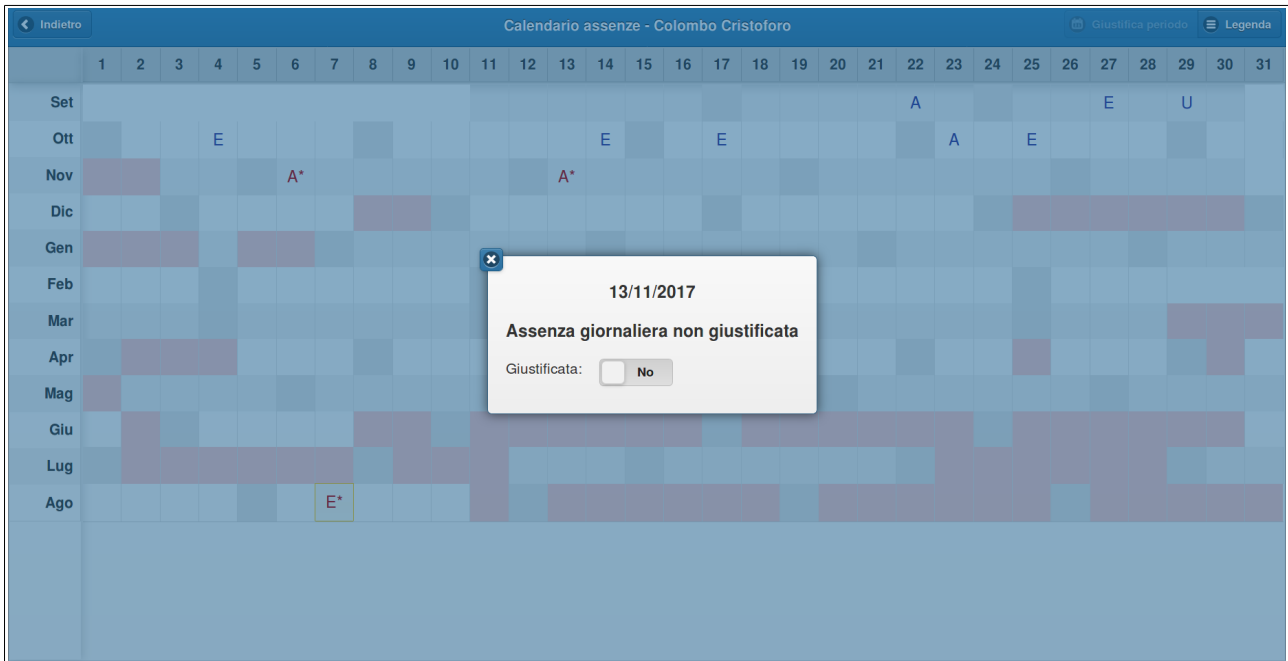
Indietro

Calendario assenze - Colombo Cristoforo

Giustifica periodo

Legenda

| | 1 | 2 | 3 | 4 | 5 | 6 | 7 | 8 | 9 | 10 | 11 | 12 | 13 | 14 | 15 | 16 | 17 | 18 | 19 | 20 | 21 | 22 | 23 | 24 | 25 | 26 | 27 | 28 | 29 | 30 | 31 |
|---|---|---|---|---|---|---|---|---|---|---|---|---|---|---|---|---|---|---|---|---|---|---|---|---|---|---|---|---|---|---|---|
| Set | | | | | | | | | | | | | | | | | | | | | | A | | | | | E | | U | | |
| Ott | | | | E | | | | | | | | | | E | | | E | | | | | | A | | E | | | | | | |
| Nov | | | | | | A* | | | | | | | A* | | | | | | | | | | | | | | | | | | |
| Dic | | | | | | | | | | | | | | | | | | | | | | | | | | | | | | | |
| Gen | | | | | | | | | | | | | | | | | | | | | | | | | | | | | | | |
| Feb | | | | | | | | | | | | | | | | | | | | | | | | | | | | | | | |
| Mar | | | | | | | | | | | | | | | | | | | | | | | | | | | | | | | |
| Apr | | | | | | | | | | | | | | | | | | | | | | | | | | | | | | | |
| Mag | | | | | | | | | | | | | | | | | | | | | | | | | | | | | | | |
| Giu | | | | | | | | | | | | | | | | | | | | | | | | | | | | | | | |
| Lug | | | | | | | | | | | | | | | | | | | | | | | | | | | | | | | |
| Ago | | | | | | | E* | | | | | | | | | | | | | | | | | | | | | | | | |

13/11/2017

Assenza giornaliera non giustificata

Giustificata: No